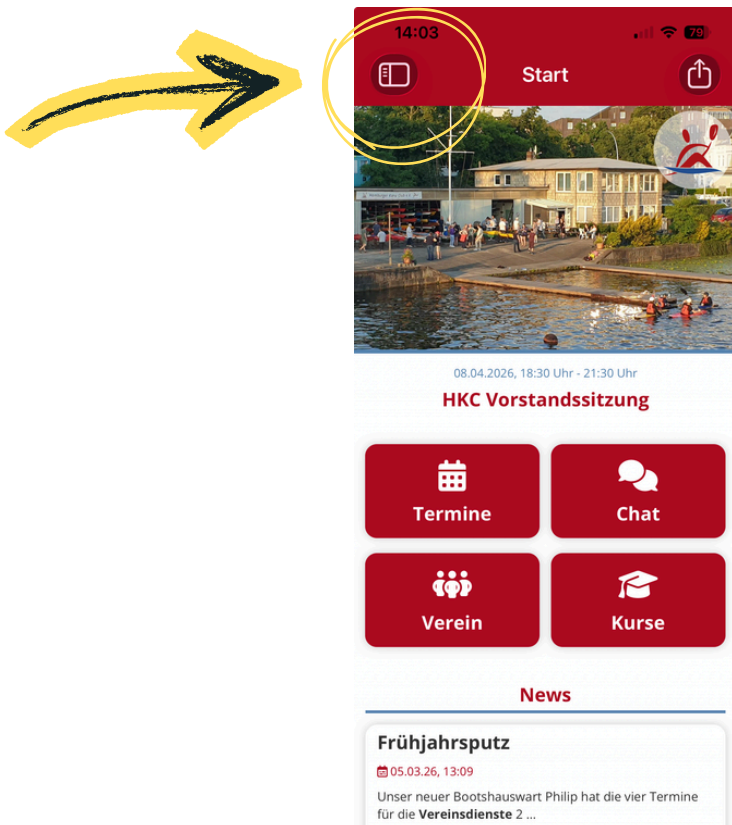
14:03

79

Start

08.04.2026, 18:30 Uhr - 21:30 Uhr

HKC Vorstandssitzung

Termine

Chat

Verein

Kurse

News

Frühjahrsputz

05.03.26, 13:09

Unser neuer Bootshauswart Philip hat die vier Termine für die **Vereinsdienste** 2 ...